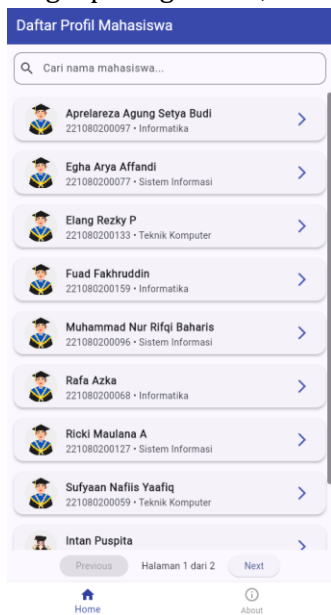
Daftar Profil Mahasiswa

Cari nama mahasiswa...

Aprelareza Agung Setya Budi
221080200097 • Informatika

Egha Arya Affandi
221080200077 • Sistem Informasi

Elang Rezky P
221080200133 • Teknik Komputer

Fuad Fakhruddin
221080200159 • Informatika

Muhammad Nur Rifqi Baharis
221080200096 • Sistem Informasi

Rafa Azka
221080200068 • Informatika

Ricki Maulana A
221080200127 • Sistem Informasi

Sufyaan Nafiis Yaafiq
221080200059 • Teknik Komputer

Intan Puspita

Previous Halaman 1 dari 2 Next

Home About